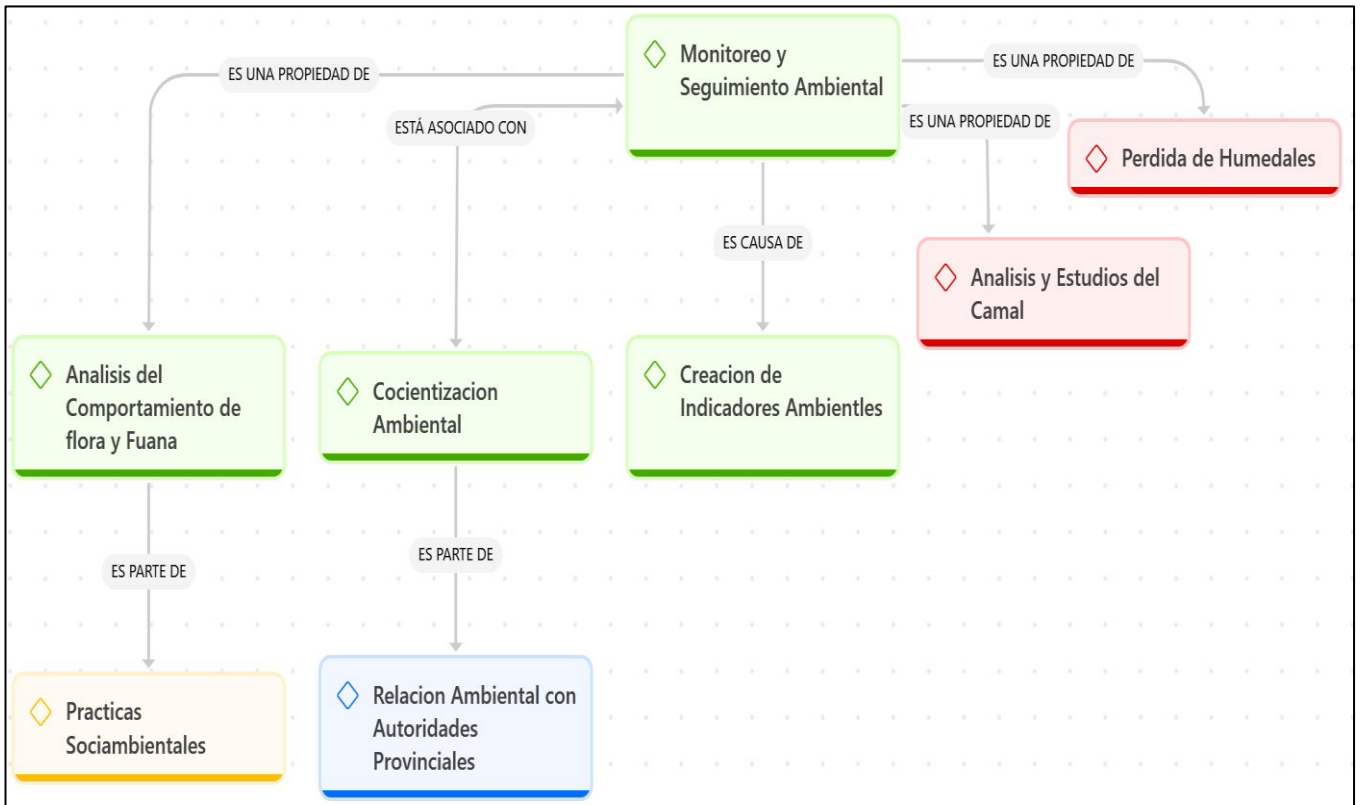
Monitoreo y Seguimiento Ambiental

ES UNA PROPIEDAD DE

ESTÁ ASOCIADO CON

ES UNA PROPIEDAD DE

ES UNA PROPIEDAD DE

Perdida de Humedales

ES CAUSA DE

Analisis y Estudios del Camal

Analisis del Comportamiento de flora y Fuana

Cocientizacion Ambiental

Creacion de Indicadores Ambientles

ES PARTE DE

ES PARTE DE

Practicas Sociambientales

Relacion Ambiental con Autoridades Provinciales